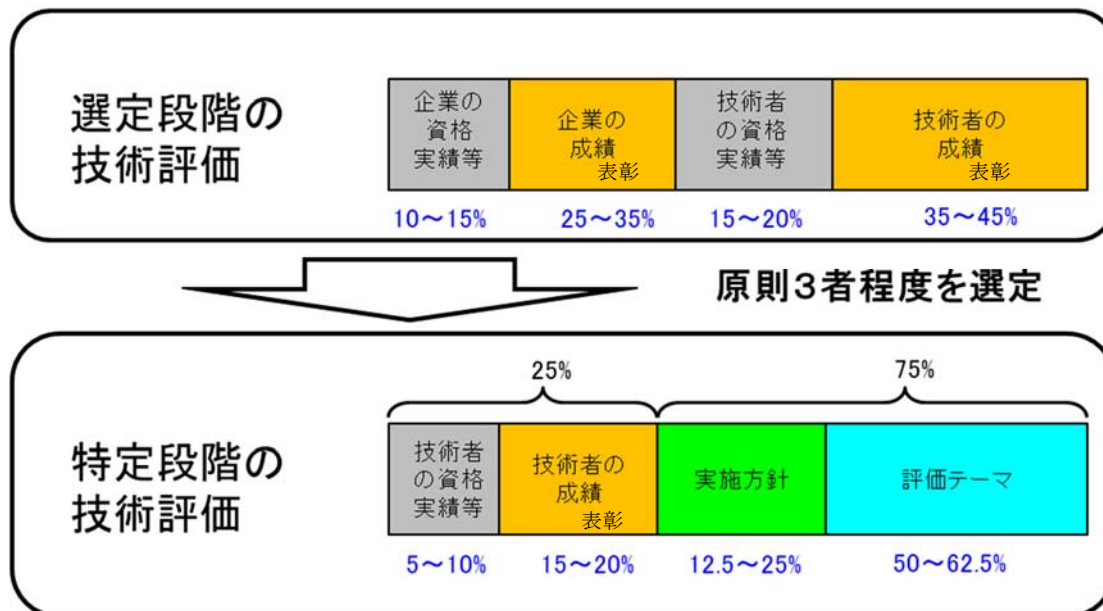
選定段階の技術評価

| 企業の資格実績等 | 企業の成績 表彰 | 技術者の資格実績等 | 技術者の成績 表彰 |
|---|---|---|---|
| 10～15% | 25～35% | 15～20% | 35～45% |

原則3者程度を選定

特定段階の技術評価

25%

75%

| 技術者の資格実績等 | 技術者の成績 表彰 | 実施方針 | 評価テーマ |
|---|---|---|---|
| 5～10% | 15～20% | 12.5～25% | 50～62.5% |